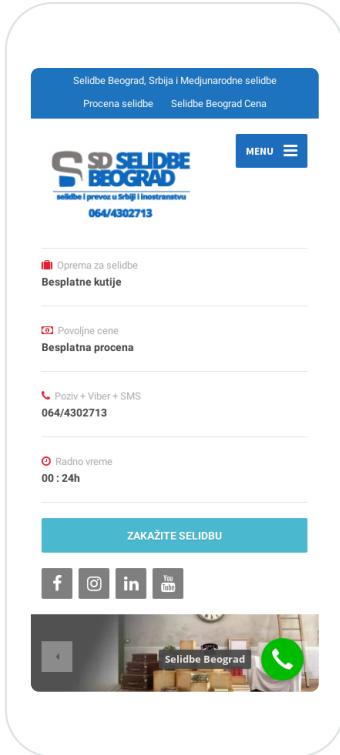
Selidbe Beograd, Srbija i Medjunarodne selidbe

Procena selidbe Selidbe Beograd Cena

MENU

SD SELIDBE BEOGRAD
selidbe i prevoz u Srbiji i inostranstvu
064/4302713

Oprema za selidbe
Besplatne kutije

Povoljne cene
Besplatna procena

Poziv + Viber + SMS
064/4302713

Radno vreme
00 : 24h

ZAKAŽITE SELIDBU

Selidbe Beograd